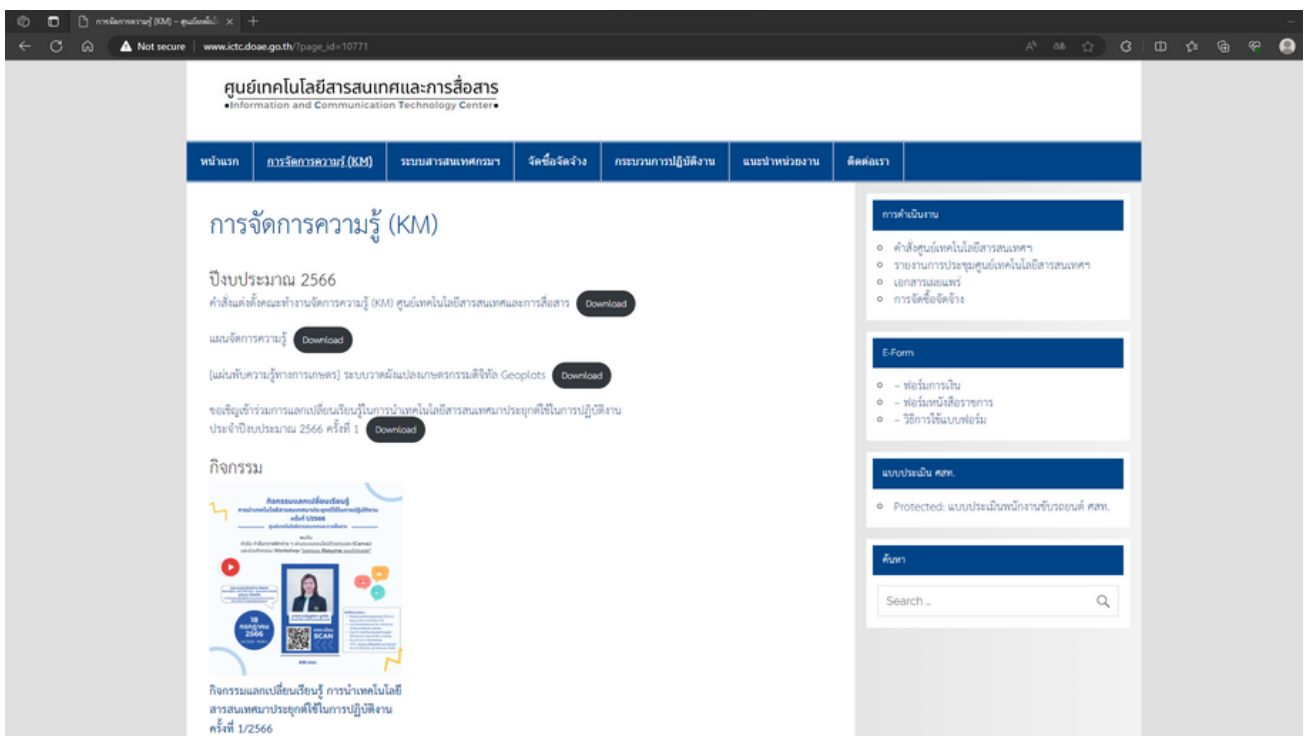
การจัดการความรู้ (KM) – ศูนย์เทคโนโลยี ×

Not secure | www.ictc.doae.go.th/?page_id=10771

ศูนย์เทคโนโลยีสารสนเทศและการสื่อสาร
•Information and Communication Technology Center•

หน้าแรก | การจัดการความรู้ (KM) | ระบบสารสนเทศกรมฯ | จัดซื้อจัดจ้าง | กระบวนการปฏิบัติงาน | แนะนำหน่วยงาน | ติดต่อเรา

การจัดการความรู้ (KM)

ปีงบประมาณ 2566

คำสั่งแต่งตั้งคณะทำงานจัดการความรู้ (KM) ศูนย์เทคโนโลยีสารสนเทศและการสื่อสาร Download

แผนจัดการความรู้ Download

[แผ่นพับความรู้ทางการเกษตร] ระบบวาดผังแปลงเกษตรกรรมดิจิทัล Geoplots Download

ขอเชิญเข้าร่วมการแลกเปลี่ยนเรียนรู้ในการนำเทคโนโลยีสารสนเทศมาประยุกต์ใช้ในการปฏิบัติงาน ประจำปีงบประมาณ 2566 ครั้งที่ 1 Download

กิจกรรม

กิจกรรมแลกเปลี่ยนเรียนรู้
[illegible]
SCAN

กิจกรรมแลกเปลี่ยนเรียนรู้ การนำเทคโนโลยีสารสนเทศมาประยุกต์ใช้ในการปฏิบัติงาน ครั้งที่ 1/2566

การดำเนินงาน
คำสั่งศูนย์เทคโนโลยีสารสนเทศฯ
รายงานการประชุมศูนย์เทคโนโลยีสารสนเทศฯ
เอกสารเผยแพร่
การจัดซื้อจัดจ้าง

E-Form
– ฟอร์มการเงิน
– ฟอร์มหนังสือราชการ
– วิธีการใช้แบบฟอร์ม

แบบประเมิน ศสท.
Protected: แบบประเมินพนักงานขับรถยนต์ ศสท.

ค้นหา
Search ...